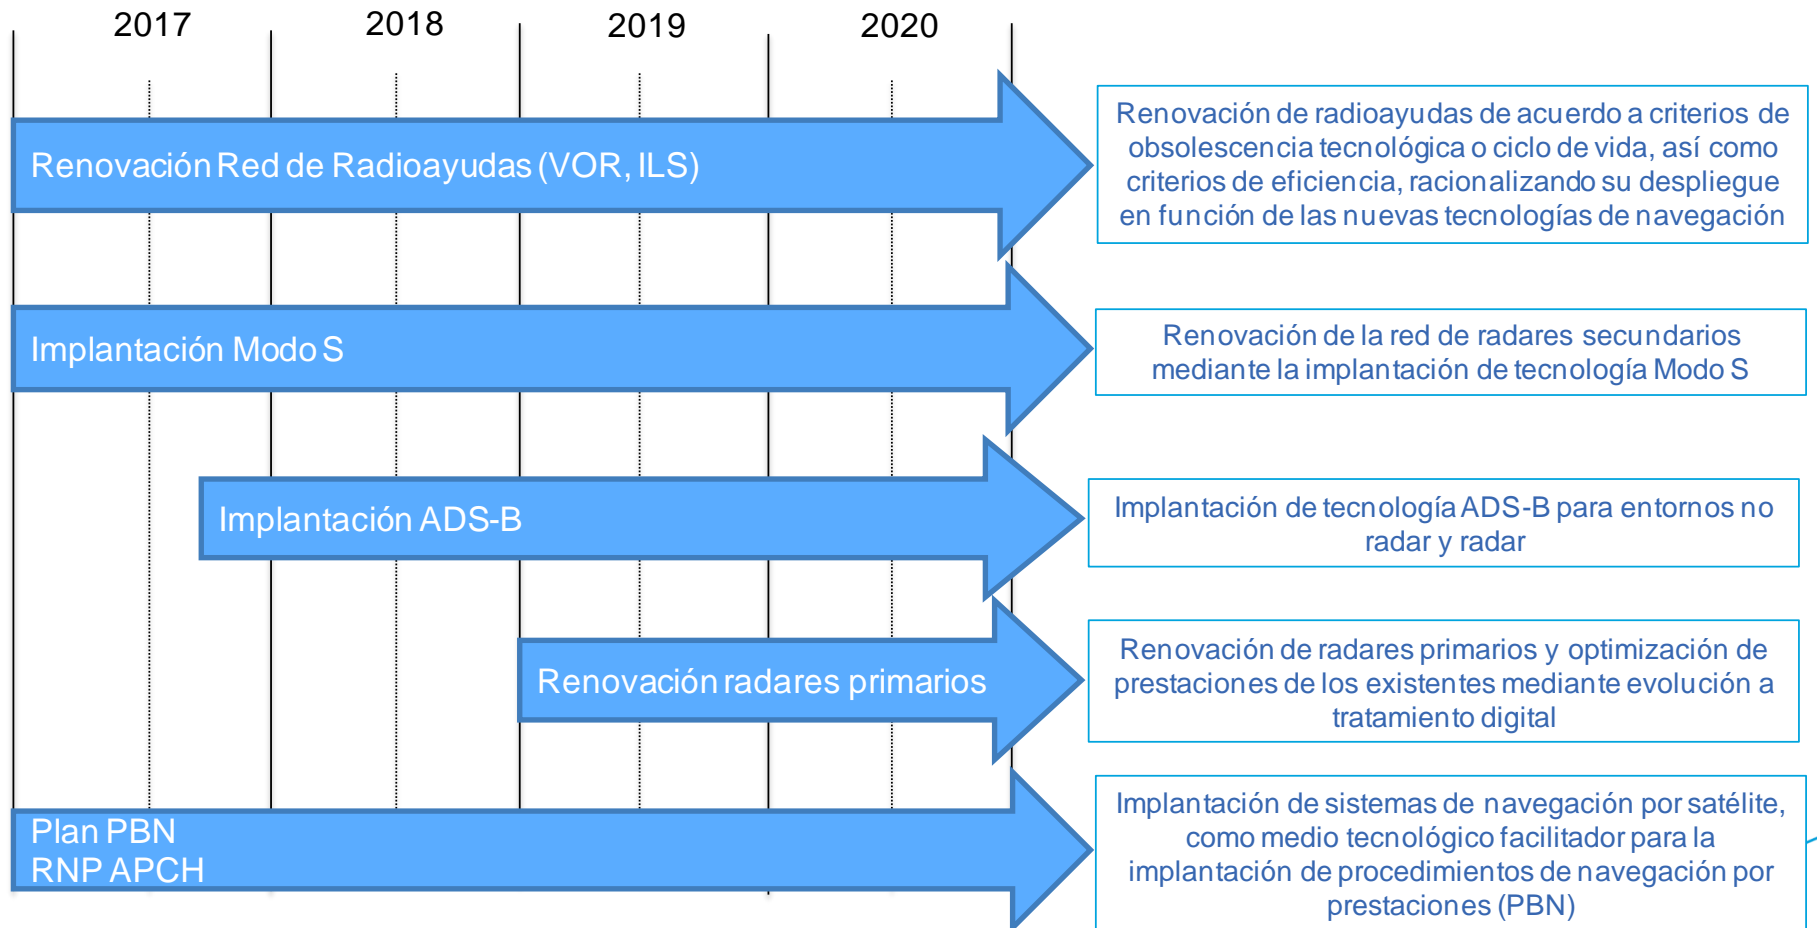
2017
2018
2019
2020

Renovación Red de Radioayudas (VOR, ILS)

Renovación de radioayudas de acuerdo a criterios de obsolescencia tecnológica o ciclo de vida, así como criterios de eficiencia, racionalizando su despliegue en función de las nuevas tecnologías de navegación

Implantación Modo S

Renovación de la red de radares secundarios mediante la implantación de tecnología Modo S

Implantación ADS-B

Implantación de tecnología ADS-B para entornos no radar y radar

Renovación radares primarios

Renovación de radares primarios y optimización de prestaciones de los existentes mediante evolución a tratamiento digital

Plan PBN
RNP APCH

Implantación de sistemas de navegación por satélite, como medio tecnológico facilitador para la implantación de procedimientos de navegación por prestaciones (PBN)